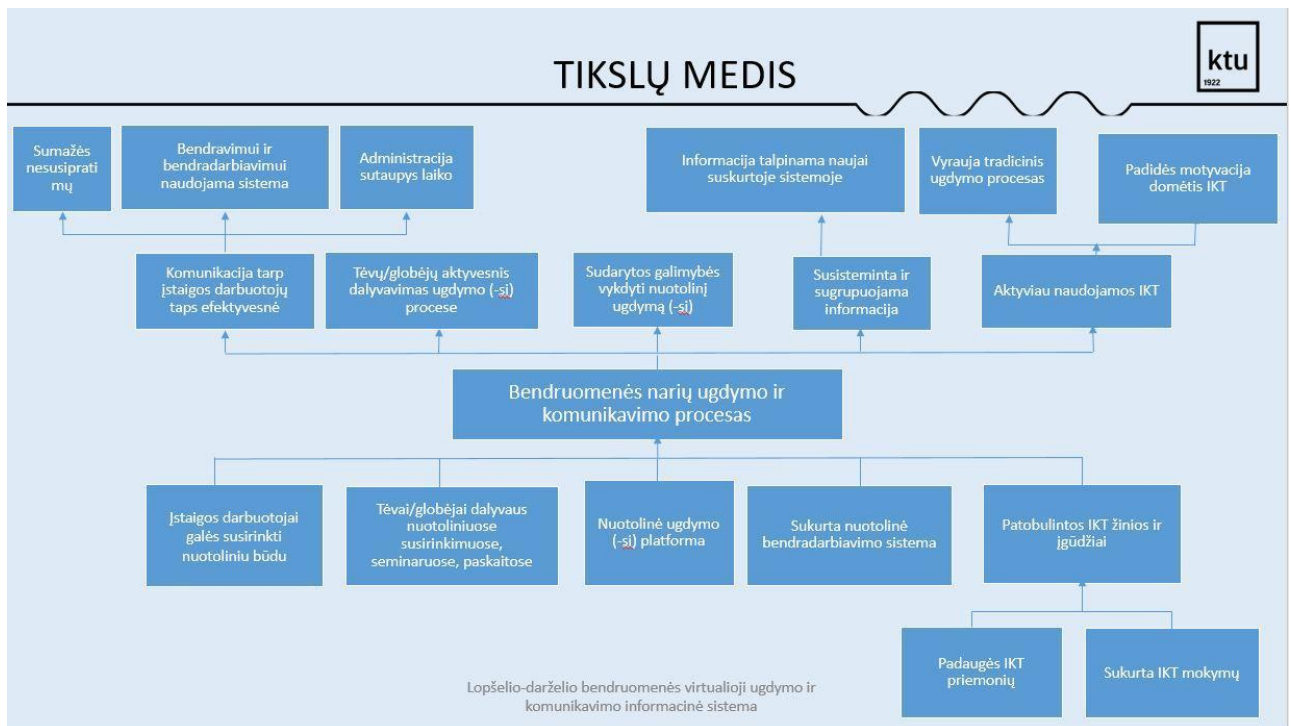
TIKSLŲ MEDIS

ktu
1922

Sumažės nesusipratimų

Bendravimui ir bendradarbiavimui naudojama sistema

Administracija sutaupys laiko

Informacija talpinama naujai suskurtoje sistemoje

Vyrauja tradicinis ugdymo procesas

Padidės motyvacija domėtis IKT

Komunikacija tarp įstaigos darbuotojų taps efektyvesnė

Tėvų/globėjų aktyvesnis dalyvavimas ugdymo (-si) procese

Sudarytos galimybės vykdyti nuotolinį ugdymą (-si)

Susisteminta ir sugrupuojama informacija

Aktyviau naudojamos IKT

Bendruomenės narių ugdymo ir komunikavimo procesas

Įstaigos darbuotojai galės susirinkti nuotoliniu būdu

Tėvai/globėjai dalyvaus nuotoliniuose susirinkimuose, seminaruose, paskaitose

Nuotolinė ugdymo (-si) platforma

Sukurta nuotolinė bendradarbiavimo sistema

Patobulintos IKT žinios ir įgūdžiai

Padaugės IKT priemonių

Sukurta IKT mokymų

Lopšelio-darželio bendruomenės virtualioji ugdymo ir komunikavimo informacinė sistema